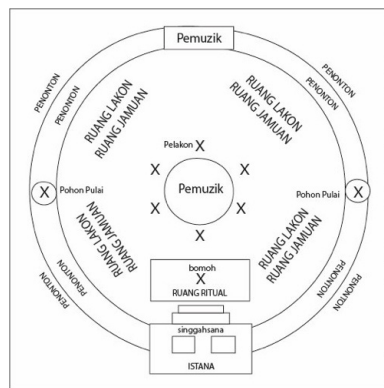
Pemuzik

PENONTON
PENONTON
PENONTON
PENONTON

RUANG LAKON
RUANG JAMUAN

RUANG LAKON
RUANG JAMUAN

Pelakon X

X
X
Pemuzik
X
X
X
X

X
Pohon Pulai

Pohon Pulai
X

RUANG JAMUAN
RUANG LAKON

RUANG LAKON
RUANG JAMUAN

PENONTON
PENONTON
PENONTON
PENONTON

bomoh
X
RUANG RITUAL

singgahsana

ISTANA